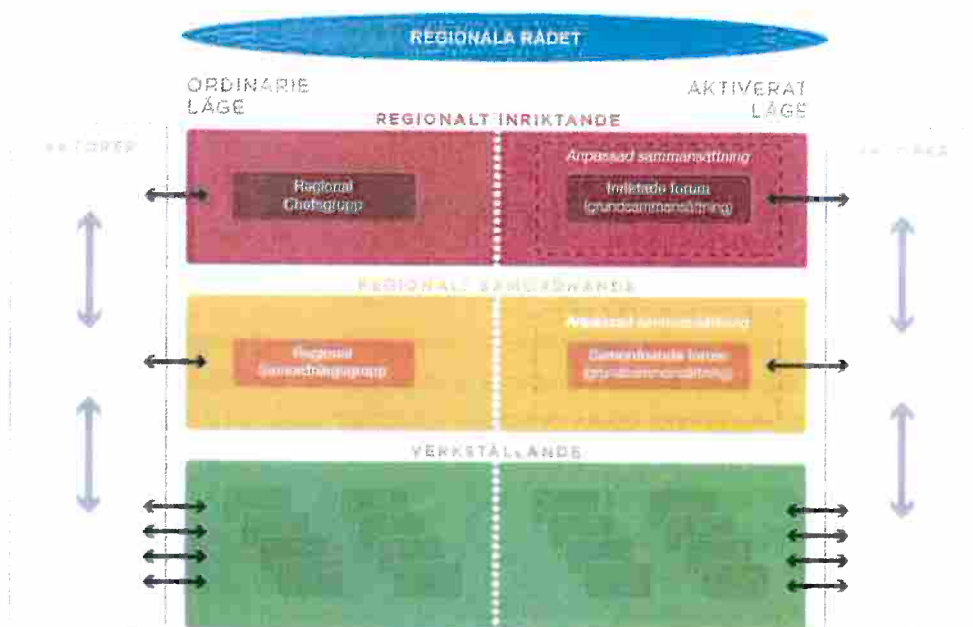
REGIONALA RÅDET

ORDINARIE LÄGE

AKTIVERAT LÄGE

REGIONALT INRIKTANDE

AKTÖRER

AKTÖRER

Regional Chefsgrupp

Anpassad sammansättning

Inriktade forum (grundsammansättning)

REGIONALT SAMORDNANDE

Regional Samordningsgrupp

Anpassad sammansättning

Samordnande forum (grundsammansättning)

VERKSTÄLLANDE